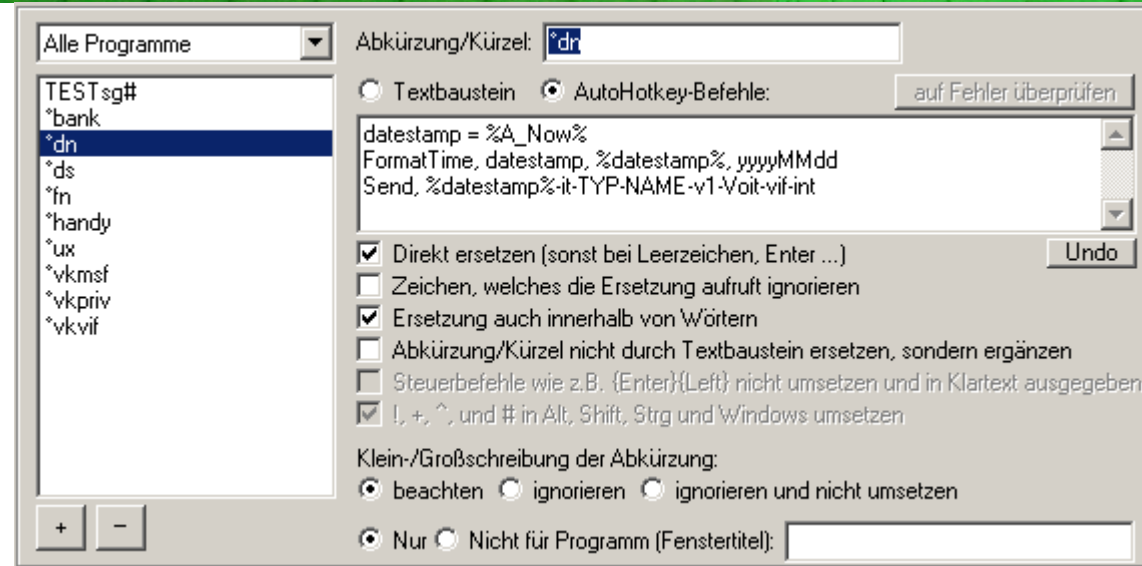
Alle Programme

TESTsg#
*bank
*dn
*ds
*fn
*handy
*ux
*vkmsf
*vkpriv
*vkvif

+ −

Abkürzung/Kürzel: *dn

Textbaustein AutoHotkey-Befehle:

auf Fehler überprüfen

datestamp = %A_Now%
FormatTime, datestamp, %datestamp%, yyyyMMdd
Send, %datestamp%-it-TYP-NAME-v1-Voit-vif-int

Direkt ersetzen (sonst bei Leerzeichen, Enter ...)

Undo

Zeichen, welches die Ersetzung aufruft ignorieren

Ersetzung auch innerhalb von Wörtern

Abkürzung/Kürzel nicht durch Textbaustein ersetzen, sondern ergänzen

Steuerbefehle wie z.B. {Enter}{Left} nicht umsetzen und in Klartext ausgegeben

!, +, ^, und # in Alt, Shift, Strg und Windows umsetzen

Klein-/Großschreibung der Abkürzung:

beachten ignorieren ignorieren und nicht umsetzen

Nur Nicht für Programm (Fenstertitel):